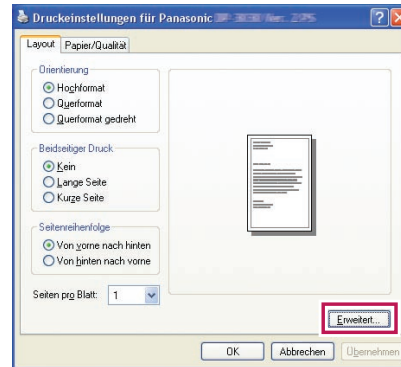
Druckeinstellungen für Panasonic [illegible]

Layout Papier/Qualität

Orientierung
Hochformat
Querformat
Querformat gedreht

Beidseitiger Druck
Kein
Lange Seite
Kurze Seite

Seitenreihenfolge
Von vorne nach hinten
Von hinten nach vorne

Seiten pro Blatt: 1

Erweitert...

OK Abbrechen Übernehmen